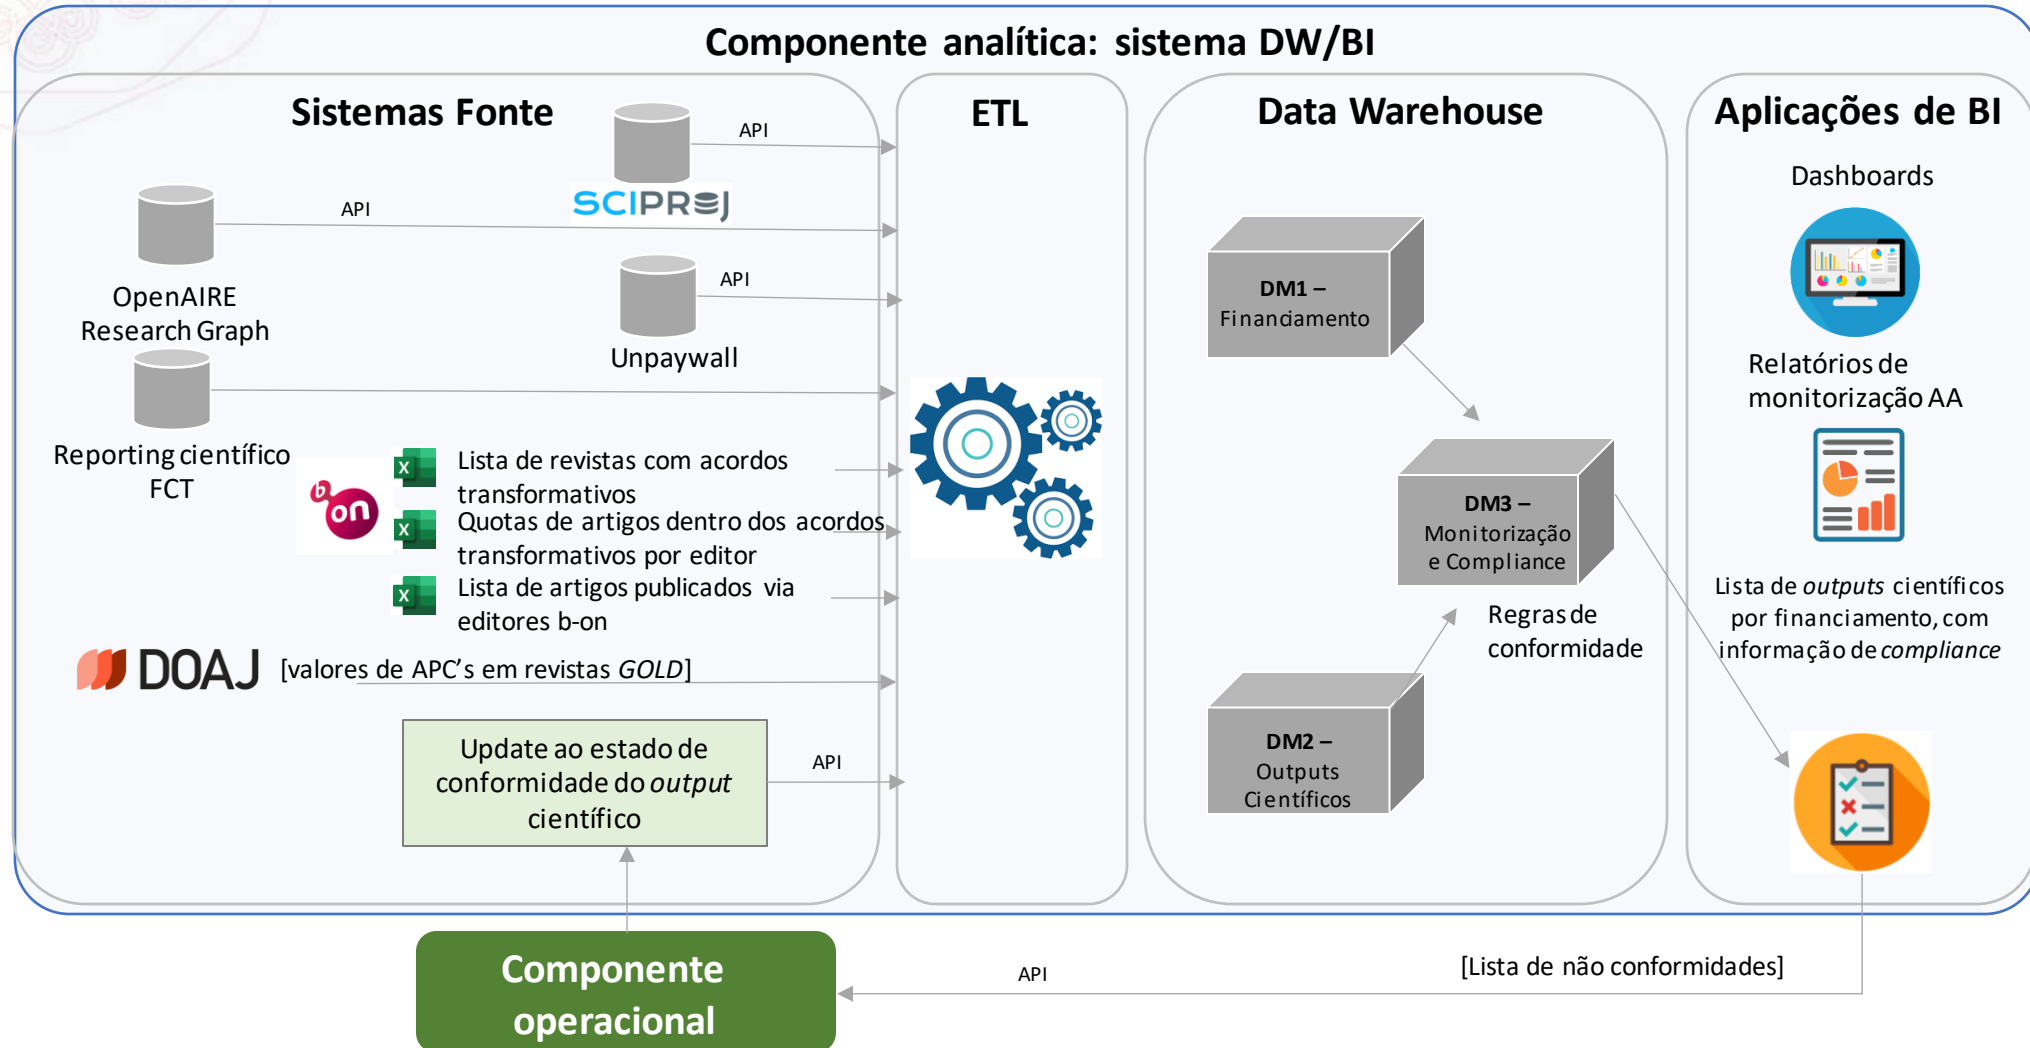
Componente analítica: sistema DW/BI

Sistemas Fonte

API

SCIPROJ

API

OpenAIRE Research Graph

API

Unpaywall

Reporting científico FCT

b-on

Lista de revistas com acordos transformativos

Quotas de artigos dentro dos acordos transformativos por editor

Lista de artigos publicados via editores b-on

DOAJ [valores de APC's em revistas *GOLD*]

Update ao estado de conformidade do *output* científico

API

ETL

Data Warehouse

DM1 – Financiamento

DM3 – Monitorização e Compliance

Regras de conformidade

DM2 – Outputs Científicos

Aplicações de BI

Dashboards

Relatórios de monitorização AA

Lista de *outputs* científicos por financiamento, com informação de *compliance*

Componente operacional

API

[Lista de não conformidades]